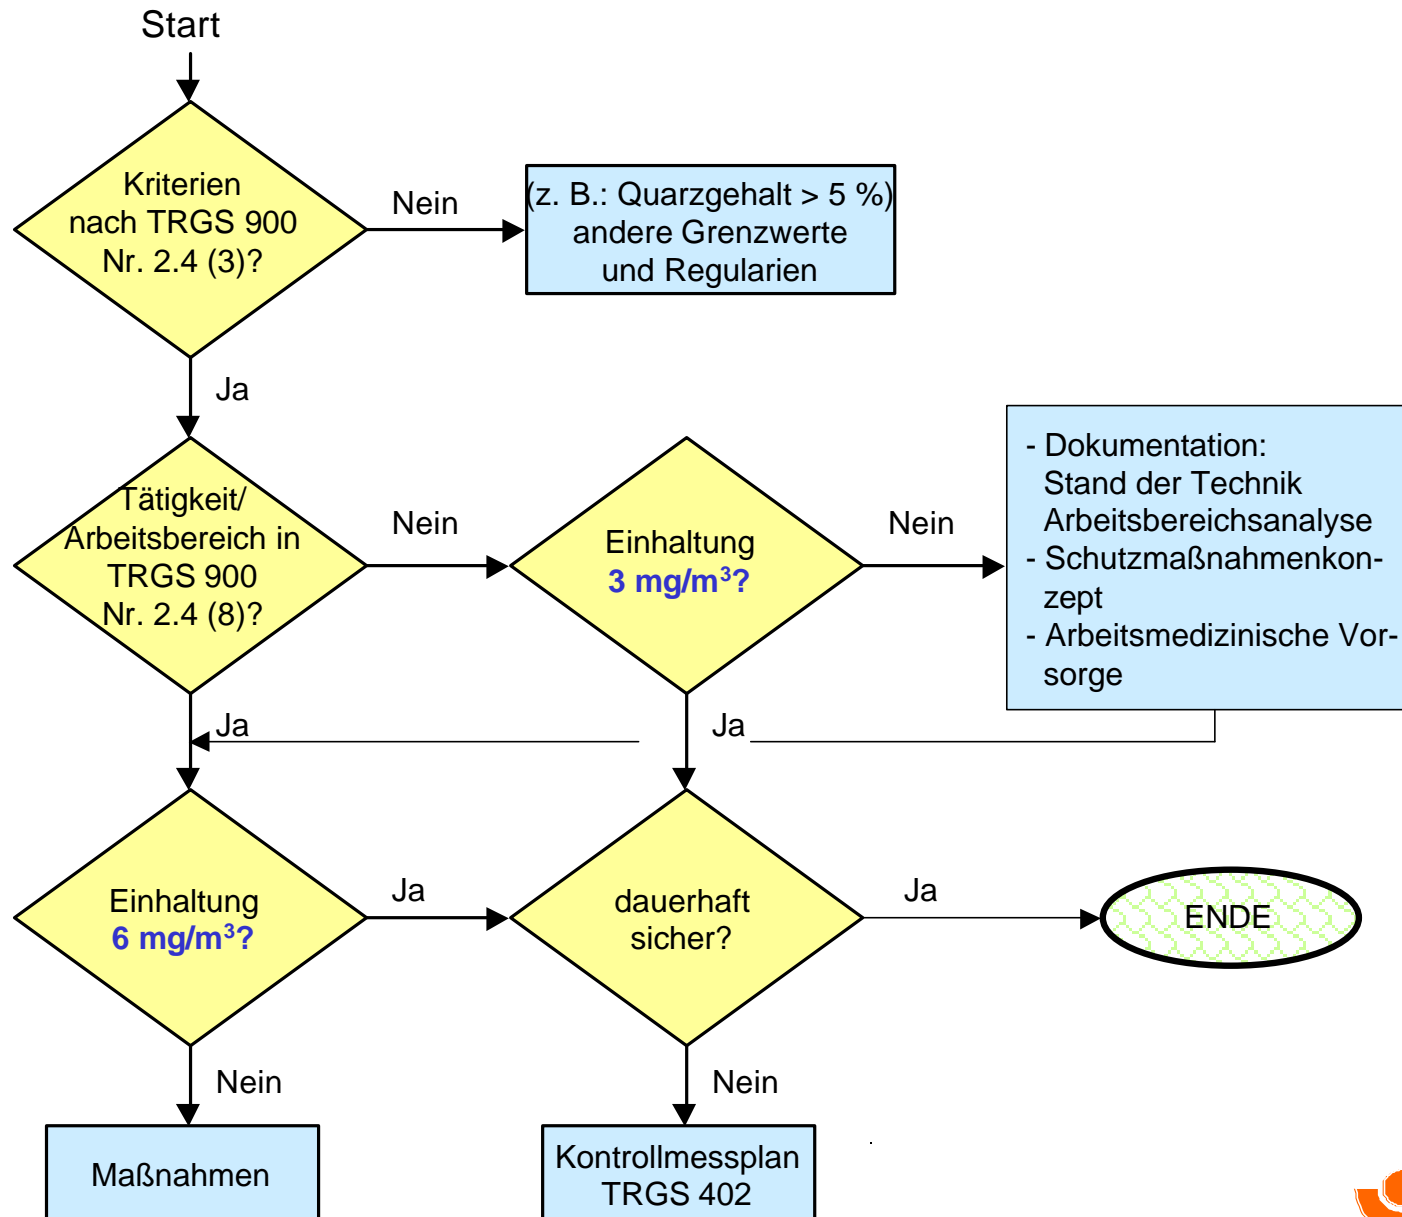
Start

Kriterien nach TRGS 900 Nr. 2.4 (3)?

Nein

(z. B.: Quarzgehalt > 5 %) andere Grenzwerte und Regularien

Ja

Tätigkeit/ Arbeitsbereich in TRGS 900 Nr. 2.4 (8)?

Nein

Einhaltung
3 mg/m$^3$?

Nein

- Dokumentation: Stand der Technik Arbeitsbereichsanalyse
- Schutzmaßnahmenkonzept
- Arbeitsmedizinische Vorsorge

Ja

Ja

Einhaltung
6 mg/m$^3$?

Ja

dauerhaft sicher?

Ja

ENDE

Nein

Nein

Maßnahmen

Kontrollmessplan TRGS 402